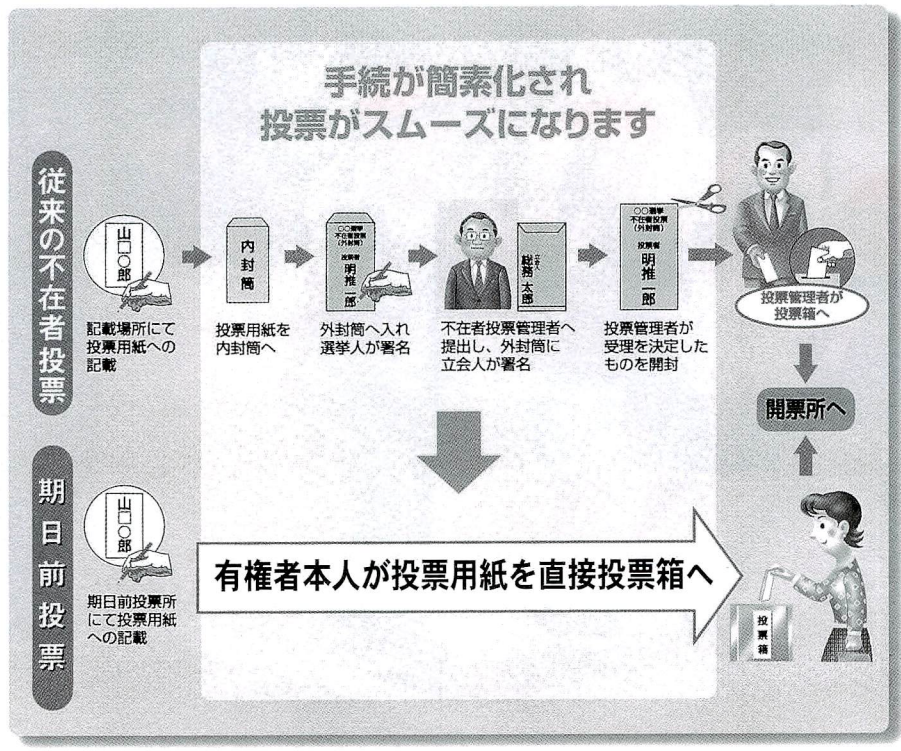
手続が簡素化され
投票がスムーズになります

従来の不在者投票

山口○郎

記載場所にて投票用紙への記載

内封筒

投票用紙を内封筒へ

○○選挙
不在者投票
(外封筒)
投票者
明推一郎

外封筒へ入れ選挙人が署名

立会人
総務太郎

不在者投票管理者へ提出し、外封筒に立会人が署名

○○選挙
不在者投票
(外封筒)
投票者
明推一郎

投票管理者が受理を決定したものを開封

投票管理者が投票箱へ

開票所へ

期日前投票

山口○郎

期日前投票所にて投票用紙への記載

有権者本人が投票用紙を直接投票箱へ

投票箱